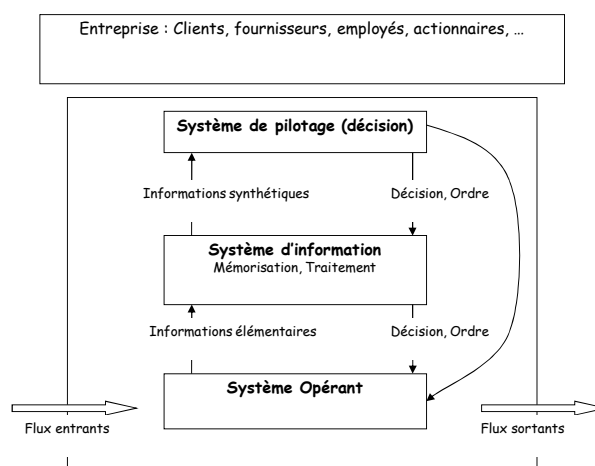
Entreprise : Clients, fournisseurs, employés, actionnaires, …

Système de pilotage (décision)

Informations synthétiques

Décision, Ordre

Système d'information
Mémorisation, Traitement

Informations élémentaires

Décision, Ordre

Système Opérant

Flux entrants

Flux sortants